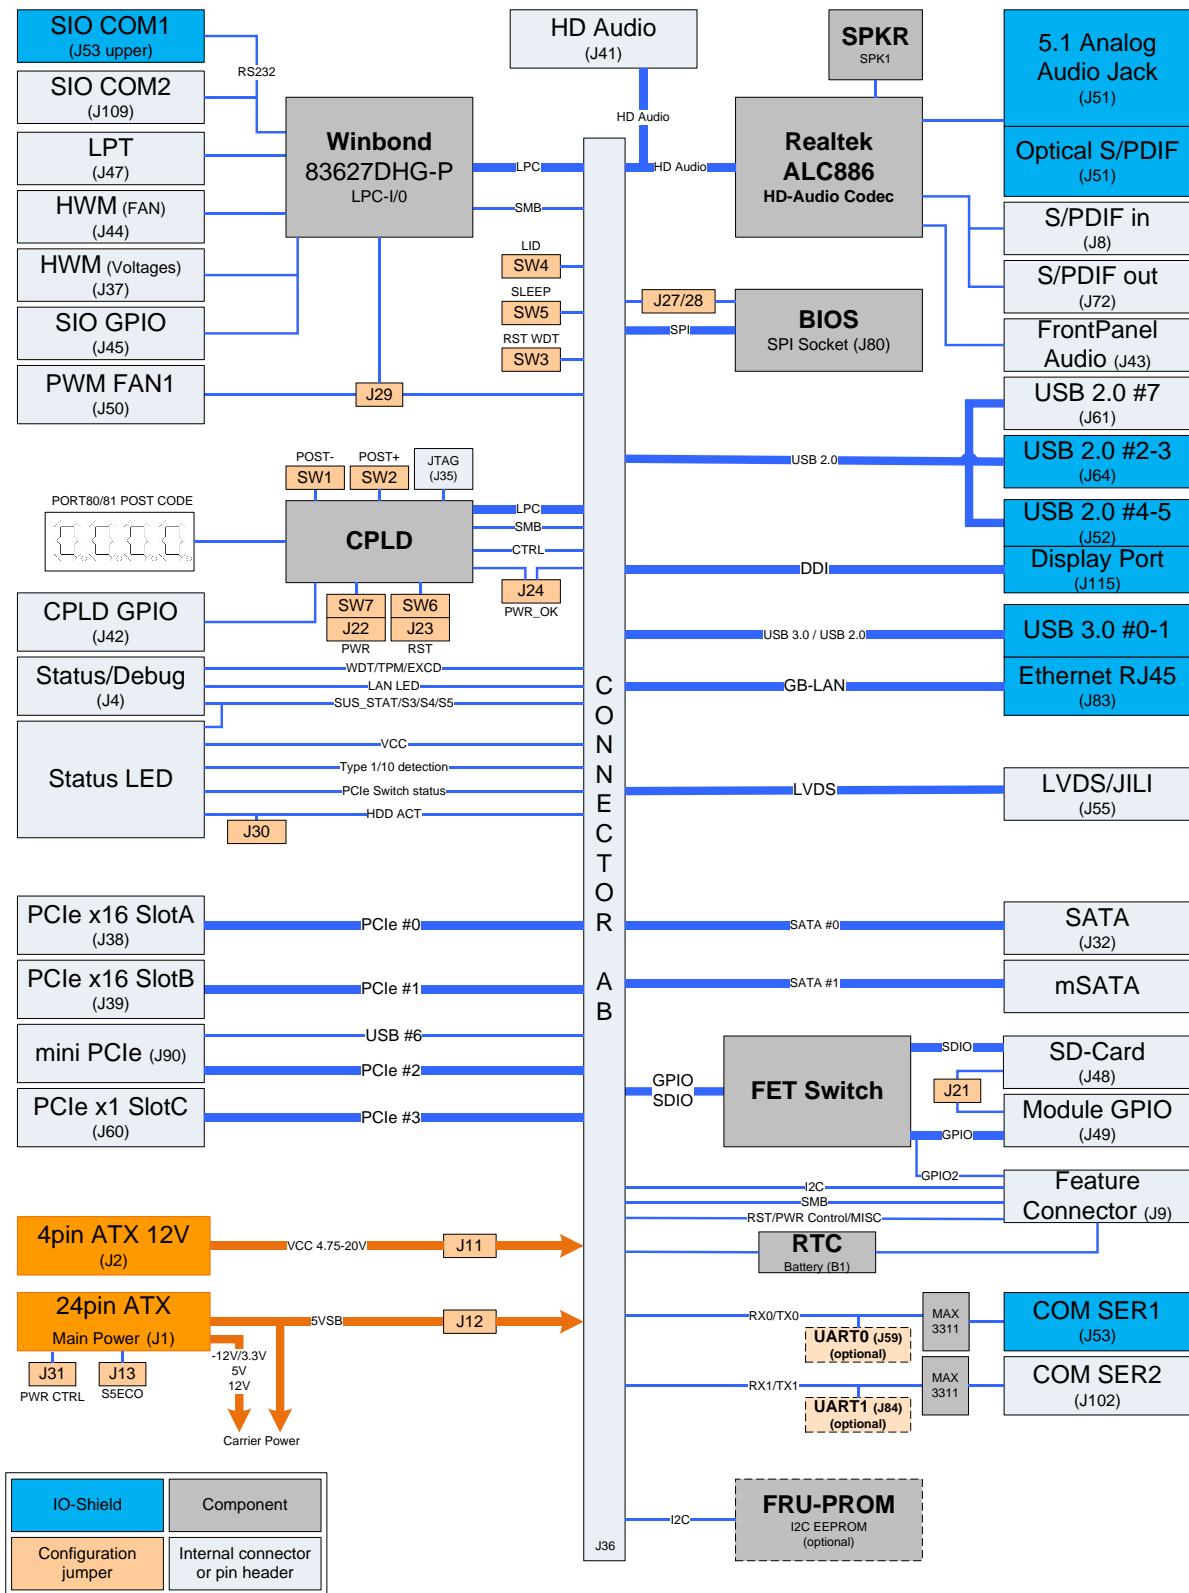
SIO COM1
(J53 upper)

SIO COM2
(J109)

LPT
(J47)

HWM (FAN)
(J44)

HWM (Voltages)
(J37)

SIO GPIO
(J45)

PWM FAN1
(J50)

RS232

Winbond
83627DHG-P
LPC-I/0

LPC
SMB

HD Audio
(J41)

HD Audio

SPKR
SPK1

Realtek
ALC886
HD-Audio Codec

HD Audio

5.1 Analog
Audio Jack
(J51)

Optical S/PDIF
(J51)

S/PDIF in
(J8)

S/PDIF out
(J72)

FrontPanel
Audio (J43)

LID
SW4
SLEEP
SW5
RST WDT
SW3

J27/28
SPI

BIOS
SPI Socket (J80)

J29

USB 2.0 #7
(J61)

USB 2.0
USB 2.0 #2-3
(J64)

USB 2.0 #4-5
(J52)

POST-
SW1
POST+
SW2
JTAG
(J35)

PORT80/81 POST CODE

CPLD

LPC
SMB
CTRL

J24
PWR_OK

DDI
Display Port
(J115)

CPLD GPIO
(J42)

SW7
J22
PWR
SW6
J23
RST

USB 3.0 / USB 2.0
USB 3.0 #0-1

Status/Debug
(J4)

WDT/TPM/EXCD
LAN LED
SUS_STAT/S3/S4/S5

GB-LAN
Ethernet RJ45
(J83)

C
O
N
N
E
C
T
O
R

A
B

Status LED

VCC
Type 1/10 detection
PCIe Switch status
HDD ACT
J30

LVDS
LVDS/JILI
(J55)

PCIe x16 SlotA
(J38)
PCIe #0

SATA #0
SATA
(J32)

PCIe x16 SlotB
(J39)
PCIe #1

SATA #1
mSATA

mini PCIe (J90)
USB #6
PCIe #2

GPIO
SDIO

FET Switch

SDIO
SD-Card
(J48)
J21
Module GPIO
(J49)
GPIO
GPIO2

PCIe x1 SlotC
(J60)
PCIe #3

I2C
SMB
RST/PWR Control/MISC
Feature
Connector (J9)

4pin ATX 12V
(J2)
VCC 4.75-20V
J11

RTC
Battery (B1)

24pin ATX
Main Power (J1)
5VSB
J12
-12V/3.3V
5V
12V
Carrier Power

J31
PWR CTRL
J13
S5ECO

RX0/TX0
UART0 (J59)
(optional)
MAX
3311
COM SER1
(J53)

RX1/TX1
UART1 (J84)
(optional)
MAX
3311
COM SER2
(J102)

IO-Shield
Component
Configuration
jumper
Internal connector
or pin header

J36

I2C
FRU-PROM
I2C EEPROM
(optional)